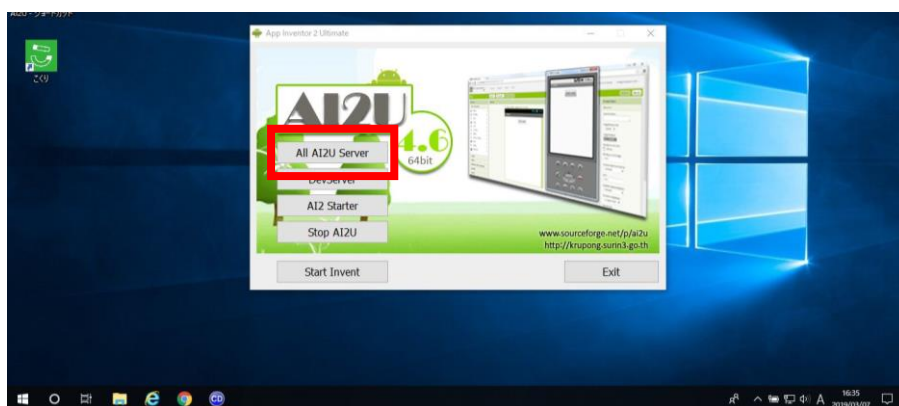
AI2U - ショートカット

こぐり

App Inventor 2 Ultimate

AI2U

4.6

64bit

All AI2U Server

DevServer

AI2 Starter

Stop AI2U

www.sourceforge.net/p/ai2u
http://krupong.surin3.go.th

Start Invent

Exit

A

16:35
2019/03/07